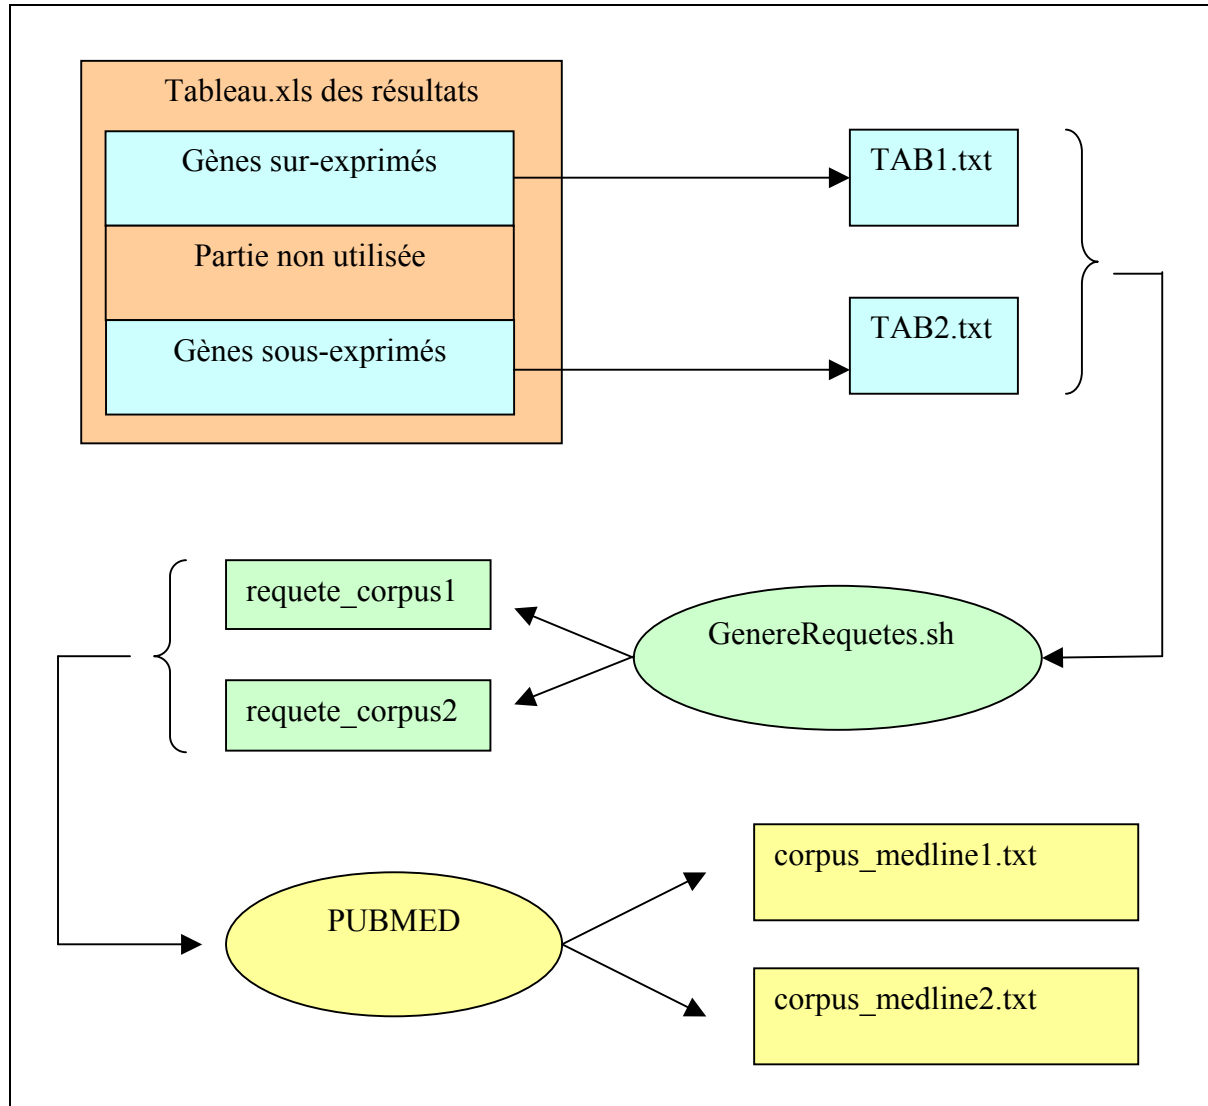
Tableau.xls des résultats

Gènes sur-exprimés

Partie non utilisée

Gènes sous-exprimés

TAB1.txt

TAB2.txt

requete_corpus1

requete_corpus2

GenereRequetes.sh

PUBMED

corpus_medline1.txt

corpus_medline2.txt